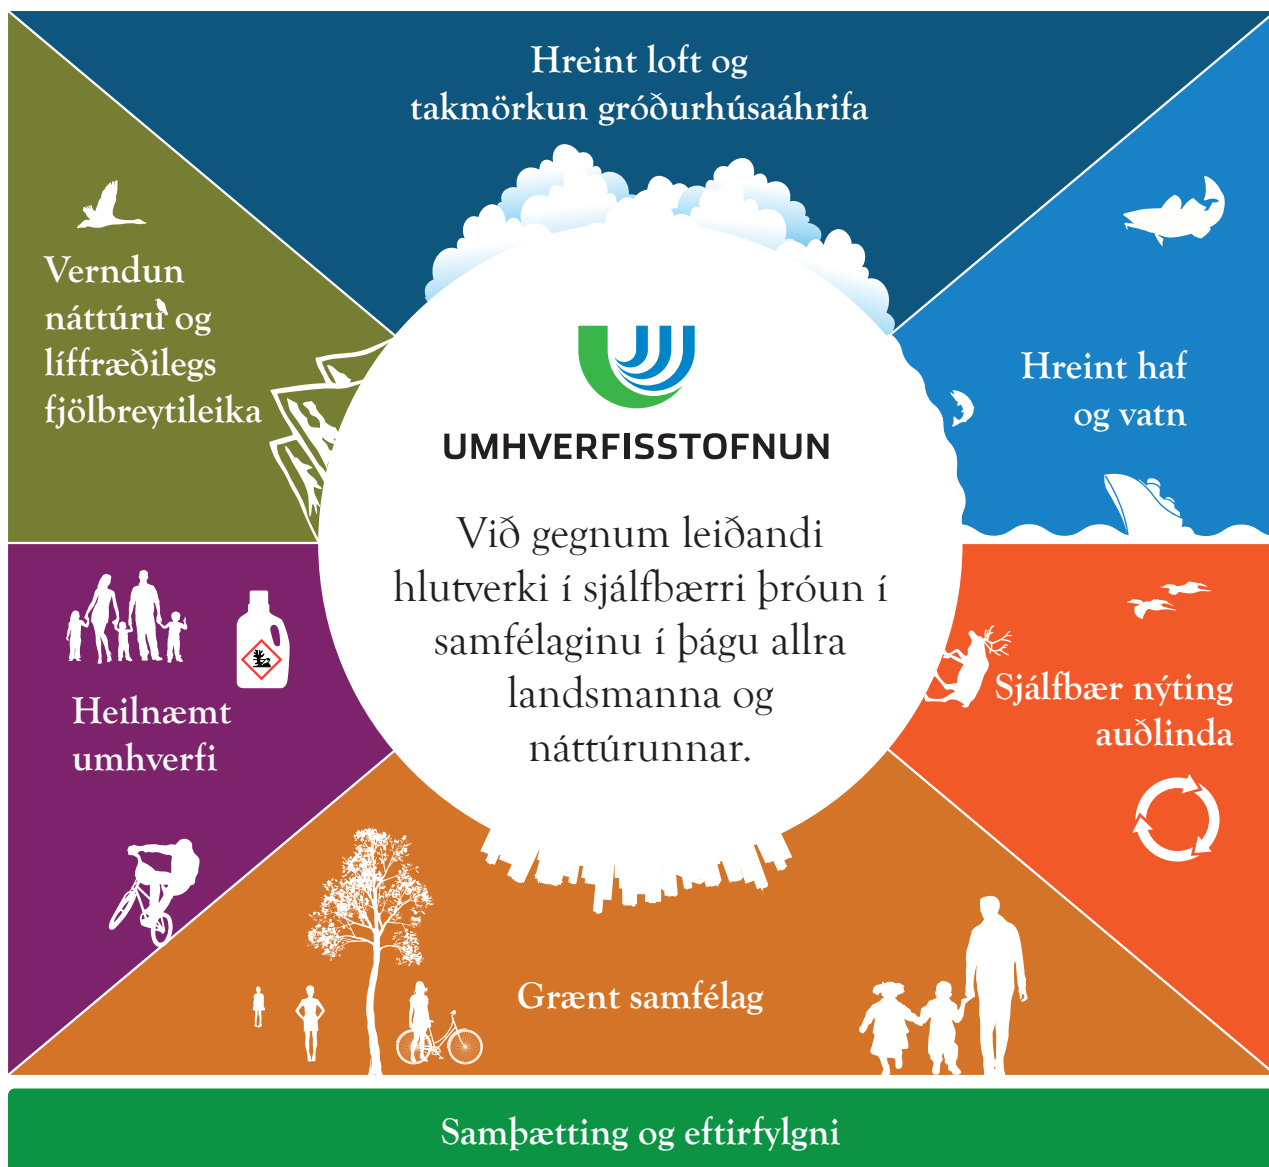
Hreint loft og takmörkun gróðurhúsaáhrifa

Verndun náttúru og líffræðilegs fjölbreytileika

Hreint haf og vatn

UMHVERFISSTOFNUN

Við gegnum leiðandi hlutverki í sjálfbærri þróun í samfélaginu í þágu allra landsmanna og náttúrunnar.

Heilnæmt umhverfi

Sjálfbær nýting auðlinda

Grænt samfélag

Samþætting og eftirfylgni